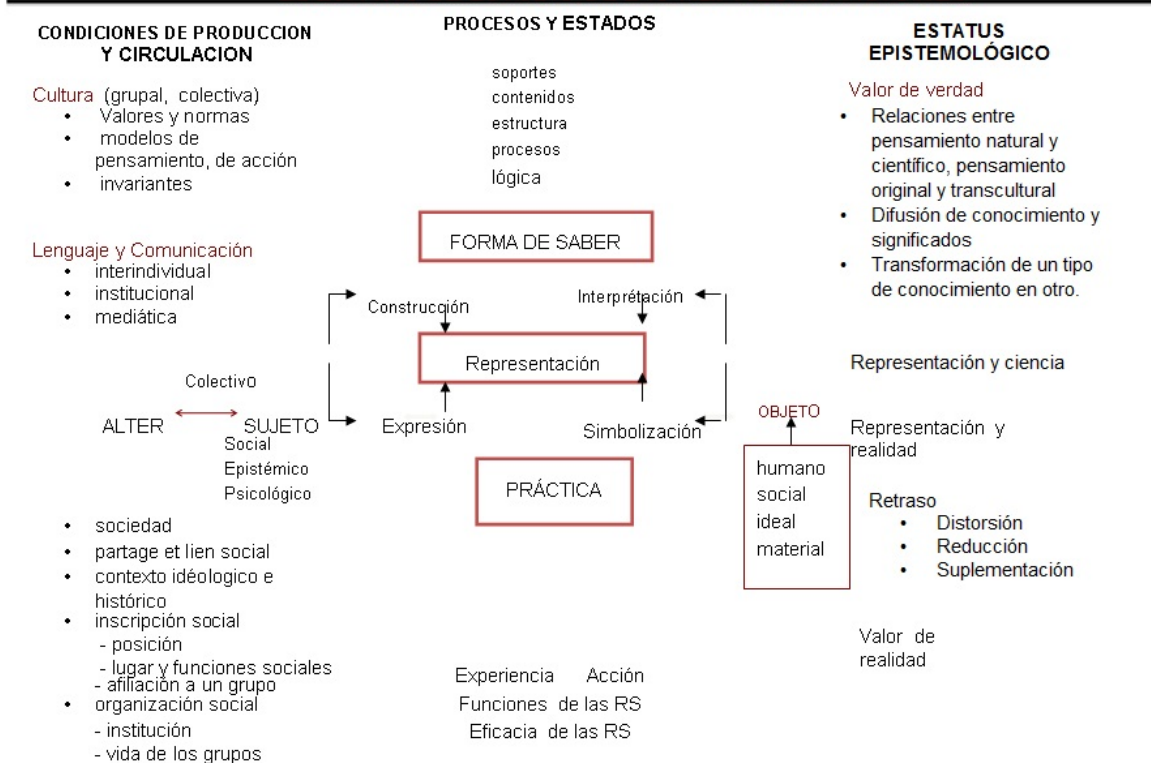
CONDICIONES DE PRODUCCION Y CIRCULACION

Cultura (grupal, colectiva)
• Valores y normas
• modelos de pensamiento, de acción
• invariantes

Lenguaje y Comunicación
• interindividual
• institucional
• mediática

Colectivo

ALTER SUJETO
Social
Epistémico
Psicológico

• sociedad
• partage et lien social
• contexto idéologico e histórico
• inscripción social
- posición
- lugar y funciones sociales
- afiliación a un grupo
• organización social
- institución
- vida de los grupos

PROCESOS Y ESTADOS

soportes
contenidos
estructura
procesos
lógica

FORMA DE SABER

Construcción
Interprétación

Representación

Expresión
Simbolización

PRÁCTICA

Experiencia Acción
Funciones de las RS
Eficacia de las RS

ESTATUS EPISTEMOLÓGICO

Valor de verdad
• Relaciones entre pensamiento natural y científico, pensamiento original y transcultural
• Difusión de conocimiento y significados
• Transformación de un tipo de conocimiento en otro.

Representación y ciencia

OBJETO

humano
social
ideal
material

Representación y realidad

Retraso
• Distorsión
• Reducción
• Suplementación

Valor de realidad